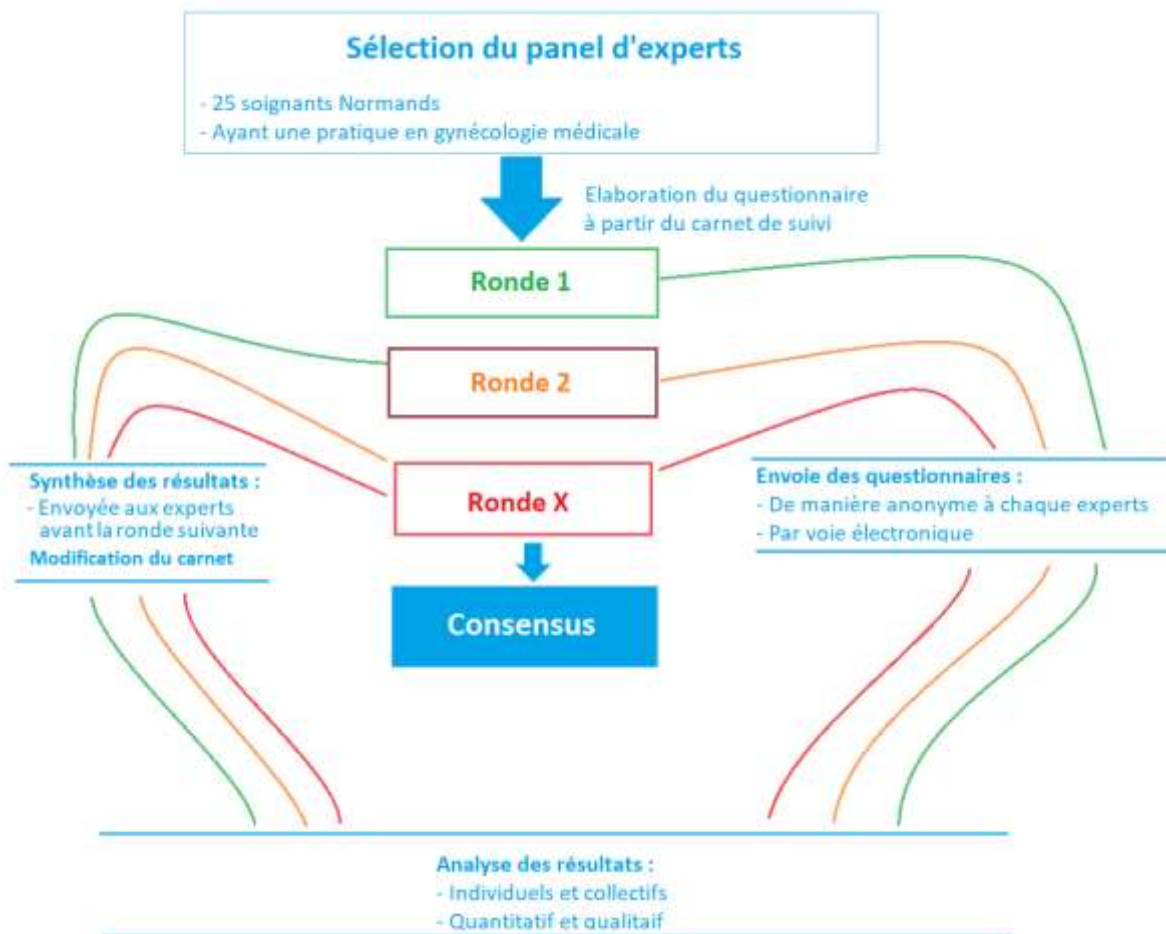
Sélection du panel d'experts

- 25 soignants Normands
- Ayant une pratique en gynécologie médicale

Elaboration du questionnaire à partir du carnet de suivi

Ronde 1

Ronde 2

Ronde X

Consensus

Synthèse des résultats :
- Envoyée aux experts avant la ronde suivante
Modification du carnet

Envoie des questionnaires :
- De manière anonyme à chaque experts
- Par voie électronique

Analyse des résultats :
- Individuels et collectifs
- Quantitatif et qualitaif